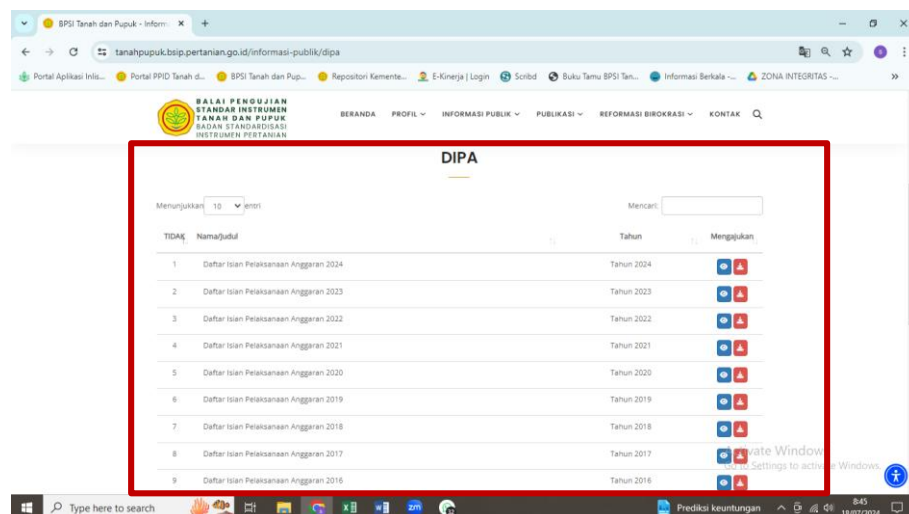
BPSI Tanah dan Pupuk - Informa ×

tanahpupuk.bsip.pertanian.go.id/informasi-publik/dipa

Portal Aplikasi Inlis... Portal PPID Tanah d... BPSI Tanah dan Pup... Repositori Kemente... E-Kinerja | Login Scribd Buku Tamu BPSI Tan... Informasi Berkala -... ZONA INTEGRITAS -...

BALAI PENGUJIAN STANDAR INSTRUMEN TANAH DAN PUPUK BADAN STANDARDISASI INSTRUMEN PERTANIAN

BERANDA PROFIL INFORMASI PUBLIK PUBLIKASI REFORMASI BIROKRASI KONTAK

DIPA

Menunjukkan 10 entri

Mencari:

| TIDAK | Nama/Judul | Tahun | Mengajukan |
|---|---|---|---|
| 1 | Daftar Isian Pelaksanaan Anggaran 2024 | Tahun 2024 | |
| 2 | Daftar Isian Pelaksanaan Anggaran 2023 | Tahun 2023 | |
| 3 | Daftar Isian Pelaksanaan Anggaran 2022 | Tahun 2022 | |
| 4 | Daftar Isian Pelaksanaan Anggaran 2021 | Tahun 2021 | |
| 5 | Daftar Isian Pelaksanaan Anggaran 2020 | Tahun 2020 | |
| 6 | Daftar Isian Pelaksanaan Anggaran 2019 | Tahun 2019 | |
| 7 | Daftar Isian Pelaksanaan Anggaran 2018 | Tahun 2018 | |
| 8 | Daftar Isian Pelaksanaan Anggaran 2017 | Tahun 2017 | |
| 9 | Daftar Isian Pelaksanaan Anggaran 2016 | Tahun 2016 | |

Activate Windows
Go to Settings to activate Windows.

Type here to search

Prediksi keuntungan

8:45
19/07/2024